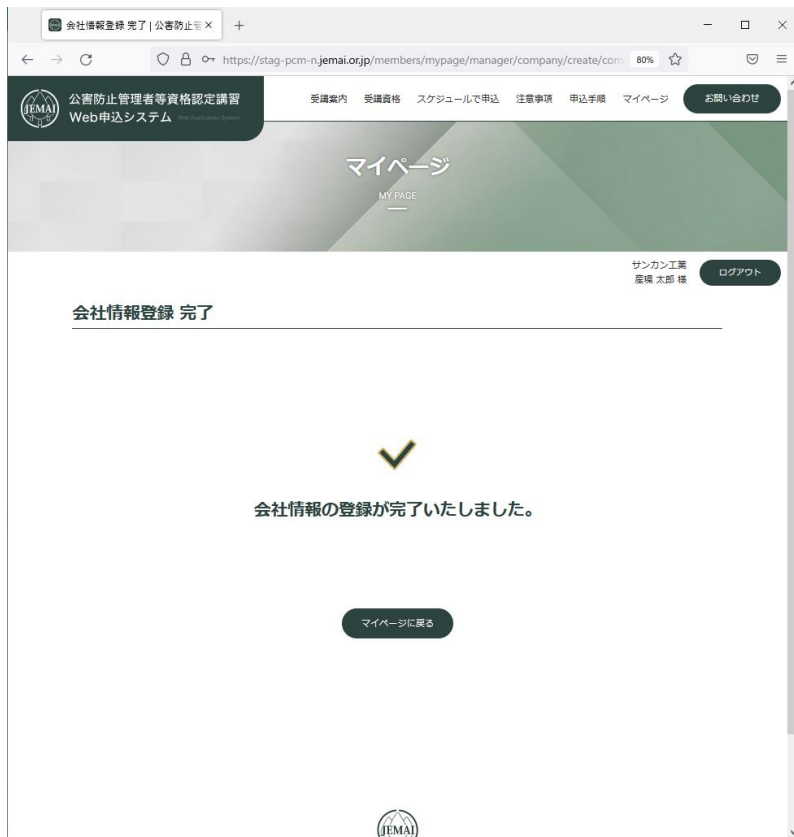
会社情報登録 完了 | 公害防止管 ×

https://stag-pcm-n.jemai.or.jp/members/mypage/manager/company/create/com

80%

JEMAI

公害防止管理者等資格認定講習
Web申込システム Web Application System

受講案内 受講資格 スケジュールで申込 注意事項 申込手順 マイページ

お問い合わせ

マイページ
MY PAGE

サンカン工業
産環 太郎 様

ログアウト

会社情報登録 完了

会社情報の登録が完了いたしました。

マイページに戻る

JEMAI